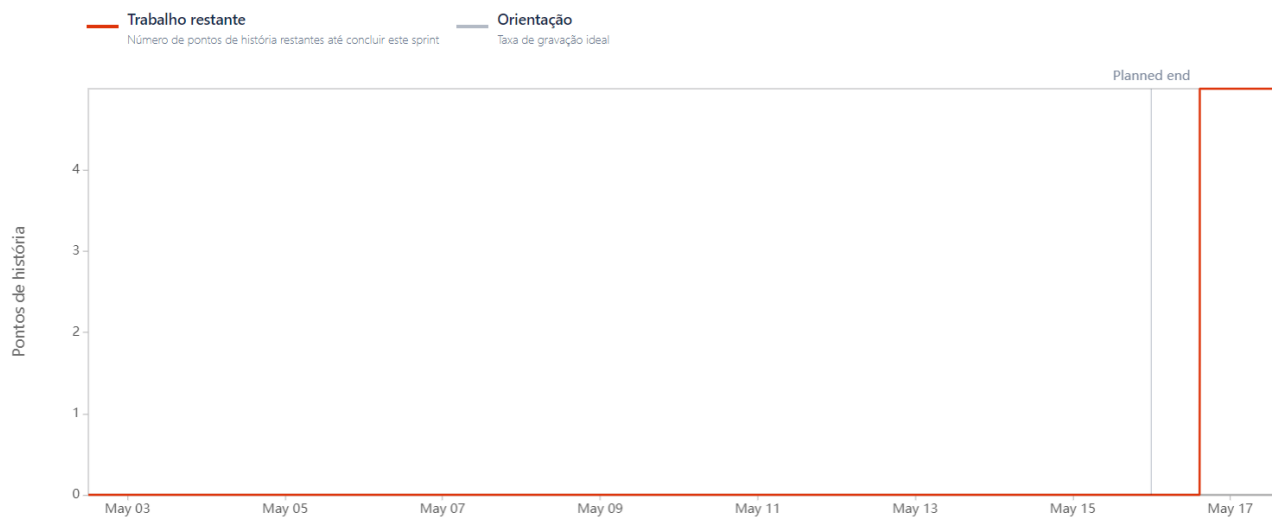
Trabalho restante
Número de pontos de história restantes até concluir este sprint

Orientação
Taxa de gravação ideal

Planned end

Pontos de história

4
3
2
1
0

May 03
May 05
May 07
May 09
May 11
May 13
May 15
May 17